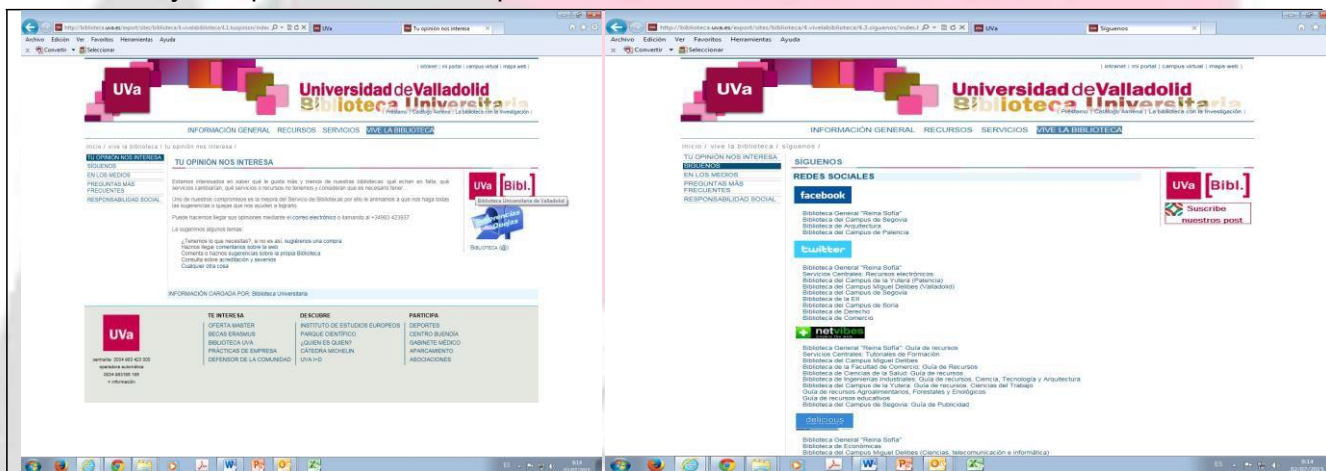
http://biblioteca.uva.es/export/sites/biblioteca/4.vivelabiblioteca/4.1.tuopinion/index Tu opinión nos interesa UVa
Archivo Edición Ver Favoritos Herramientas Ayuda
Convertir Seleccionar

| intranet | mi portal | campus virtual | mapa web |
UVa Universidad de Valladolid Biblioteca Universitaria
| Préstamo | Catálogo Almena | La biblioteca con la investigación |
INFORMACIÓN GENERAL RECURSOS SERVICIOS VIVE LA BIBLIOTECA
inicio / vive la biblioteca / tu opinión nos interesa /
TU OPINIÓN NOS INTERESA
SÍGUENOS
EN LOS MEDIOS
PREGUNTAS MÁS FRECUENTES
RESPONSABILIDAD SOCIAL

TU OPINIÓN NOS INTERESA

Estamos interesados en saber qué le gusta más y menos de nuestras bibliotecas: qué echan en falta, qué servicios cambiarían, qué servicios o recursos no tenemos y consideran que es necesario tener.

Uno de nuestros compromisos es la mejora del Servicio de Bibliotecas por ello le animamos a que nos haga todas las sugerencias o quejas que nos ayuden a lograrlo.

Puede hacernos llegar sus opiniones mediante el correo electrónico o llamando al +34983 423937

Le sugerimos algunos temas:

¿Tenemos lo que necesitas?, si no es así, sugiérenos una compra
Hacnos llegar comentarios sobre la web
Comenta o háznos sugerencias sobre la propia Biblioteca
Consulta sobre acreditación y sexenios
Cualquier otra cosa

UVa Bibl.
Biblioteca Universitaria de Valladolid
Sugerencias y Quejas
Biblioteca

INFORMACIÓN CARGADA POR: Biblioteca Universitaria

UVa
centralita: 0034 983 423 000
operadora automática
0034 983 185 185
+ información

TE INTERESA
OFERTA MASTER
BECAS ERASMUS
BIBLIOTECA UVA
PRÁCTICAS DE EMPRESA
DEFENSOR DE LA COMUNIDAD

DESCUBRE
INSTITUTO DE ESTUDIOS EUROPEOS
PARQUE CIENTÍFICO
¿QUIÉN ES QUIÉN?
CÁTEDRA MICHELIN
UVA I+D

PARTICIPA
DEPORTES
CENTRO BUENDÍA
GABINETE MÉDICO
APARCAMIENTO
ASOCIACIONES

http://biblioteca.uva.es/export/sites/biblioteca/4.vivelabiblioteca/4.2.siguenos/index UVa Síguenos
Archivo Edición Ver Favoritos Herramientas Ayuda
Convertir Seleccionar

| intranet | mi portal | campus virtual | mapa web |
UVa Universidad de Valladolid Biblioteca Universitaria
| Préstamo | Catálogo Almena | La biblioteca con la investigación |
INFORMACIÓN GENERAL RECURSOS SERVICIOS VIVE LA BIBLIOTECA
inicio / vive la biblioteca / síguenos /
TU OPINIÓN NOS INTERESA
SÍGUENOS
EN LOS MEDIOS
PREGUNTAS MÁS FRECUENTES
RESPONSABILIDAD SOCIAL

SÍGUENOS
REDES SOCIALES

UVa Bibl.
Suscribe nuestros post

facebook
Biblioteca General "Reina Sofía"
Biblioteca del Campus de Segovia
Biblioteca de Arquitectura
Biblioteca del Campus de Palencia

twitter
Biblioteca General "Reina Sofía"
Servicios Centrales: Recursos electrónicos
Biblioteca del Campus de la Yutera (Palencia)
Biblioteca del Campus Miguel Delibes (Valladolid)
Biblioteca del Campus de Segovia
Biblioteca de la EII
Biblioteca del Campus de Soria
Biblioteca de Derecho
Biblioteca de Comercio

netvibes
Biblioteca General "Reina Sofía": Guía de recursos
Servicios Centrales: Tutoriales de Formación
Biblioteca del Campus Miguel Delibes
Biblioteca de la Facultad de Comercio: Guía de Recursos
Biblioteca de Ciencias de la Salud: Guía de recursos
Biblioteca de Ingenierías Industriales: Guía de recursos. Ciencia, Tecnología y Arquitectura
Biblioteca del Campus de la Yutera: Guía de recursos. Ciencias del Trabajo
Guía de recursos Agroalimentarios, Forestales y Enológicos
Guía de recursos educativos
Biblioteca del Campus de Segovia: Guía de Publicidad

delicious
Biblioteca General "Reina Sofía"
Biblioteca de Económicas
Biblioteca del Campus Miguel Delibes (Ciencias, telecomunicación e informática)

9:14
9:14